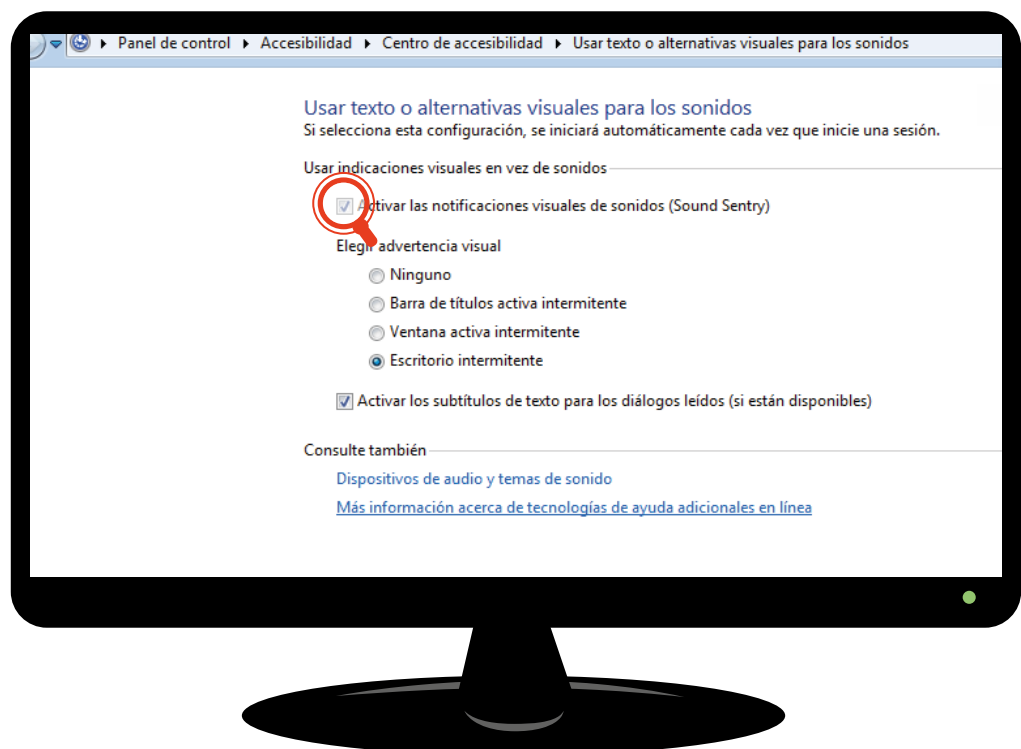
Panel de control ▸ Accesibilidad ▸ Centro de accesibilidad ▸ Usar texto o alternativas visuales para los sonidos

Usar texto o alternativas visuales para los sonidos
Si selecciona esta configuración, se iniciará automáticamente cada vez que inicie una sesión.

Usar indicaciones visuales en vez de sonidos

Activar las notificaciones visuales de sonidos (Sound Sentry)

Elegir advertencia visual

Ninguno

Barra de títulos activa intermitente

Ventana activa intermitente

Escritorio intermitente

Activar los subtítulos de texto para los diálogos leídos (si están disponibles)

Consulte también

Dispositivos de audio y temas de sonido

Más información acerca de tecnologías de ayuda adicionales en línea